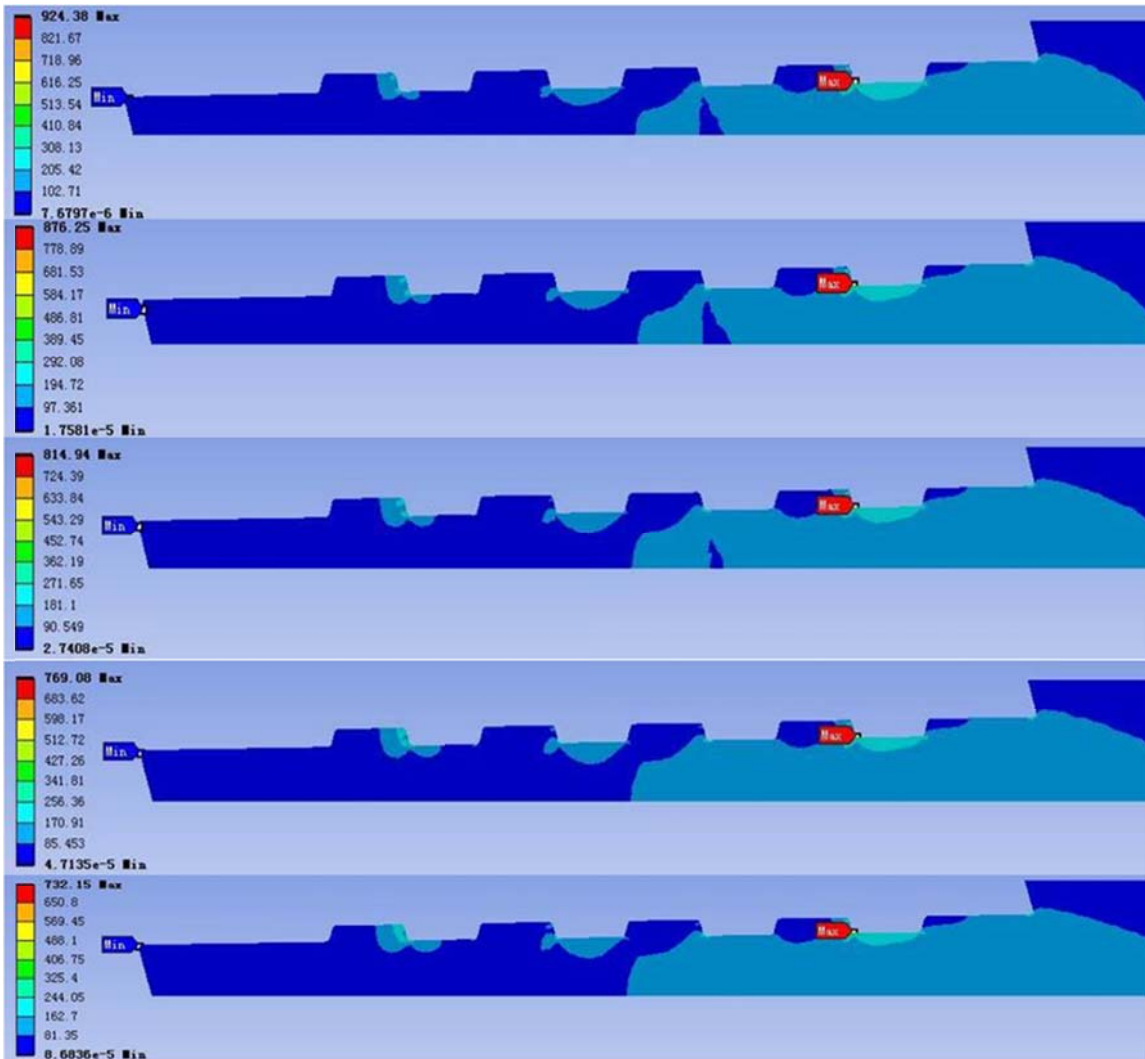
924.38 Max
821.67
718.96
616.25
513.54
410.84
308.13
205.42
102.71
7.6797e-6 Min

Min
Max

876.25 Max
778.89
681.53
584.17
486.81
389.45
292.08
194.72
97.361
1.7581e-5 Min

Min
Max

814.94 Max
724.39
633.84
543.29
452.74
362.19
271.65
181.1
90.549
2.7408e-5 Min

Min
Max

769.08 Max
683.62
598.17
512.72
427.26
341.81
256.36
170.91
85.453
4.7135e-5 Min

Min
Max

732.15 Max
650.8
569.45
488.1
406.75
325.4
244.05
162.7
81.35
8.6836e-5 Min

Min
Max